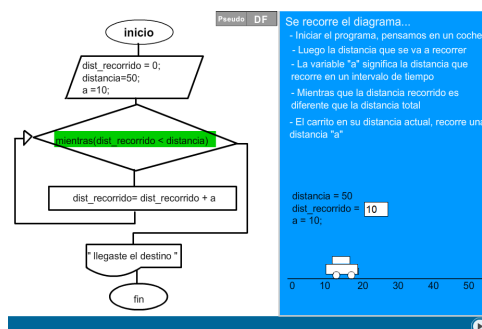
inicio

dist_recorrido = 0;
distancia=50;
a =10;

mientras(dist_recorrido < distancia)

dist_recorrido= dist_recorrido + a

" llegaste el destino "

fin

Pseudo DF

Se recorre el diagrama...
- Iniciar el programa, pensamos en un coche
- Luego la distancia que se va a recorrer
- La variable "a" significa la distancia que recorre en un intervalo de tiempo
- Mientras que la distancia recorrido es diferente que la distancia total
- El carrito en su distancia actual, recorre una distancia "a"

distancia = 50
dist_recorrido = 10
a = 10;

0 10 20 30 40 50